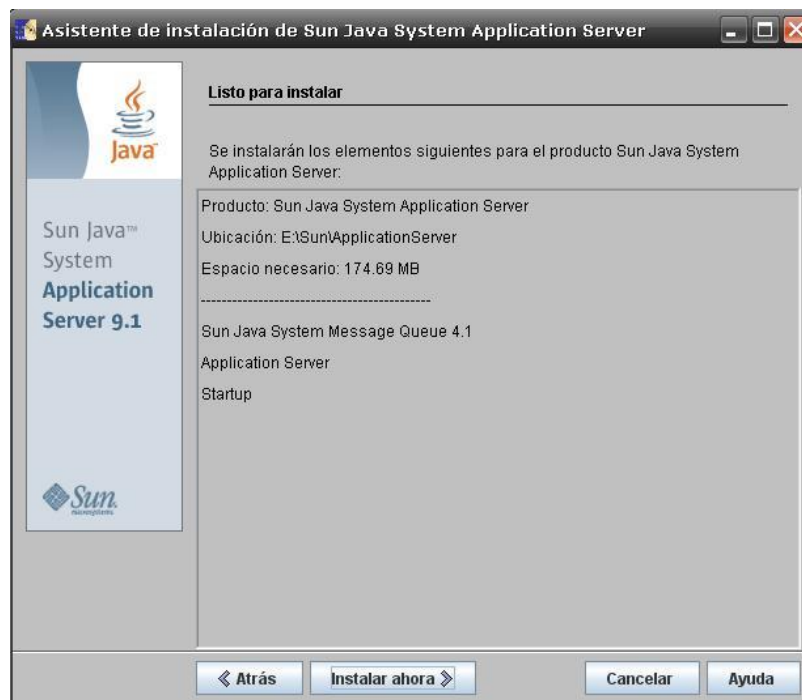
Asistente de instalación de Sun Java System Application Server

Java

Sun Java™ System Application Server 9.1

Sun microsystems

Listo para instalar

Se instalarán los elementos siguientes para el producto Sun Java System Application Server:

Producto: Sun Java System Application Server

Ubicación: E:\Sun\ApplicationServer

Espacio necesario: 174.69 MB

--------------------------------------------

Sun Java System Message Queue 4.1

Application Server

Startup

« Atrás

Instalar ahora »

Cancelar

Ayuda